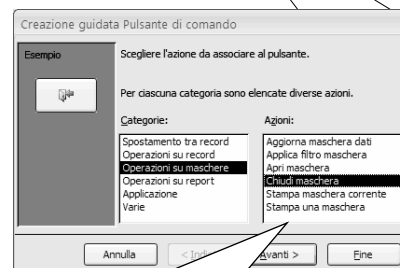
Creazione guidata Pulsante di comando

Esempio

Scegliere l'azione da associare al pulsante.

Per ciascuna categoria sono elencate diverse azioni.

Categorie:

Spostamento tra record
Operazioni su record
Operazioni su maschere
Operazioni su report
Applicazione
Varie

Azioni:

Aggiorna maschera dati
Applica filtro maschera
Apri maschera
Chiudi maschera
Stampa maschera corrente
Stampa una maschera

Annulla
< Indi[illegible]
Avanti >
Fine